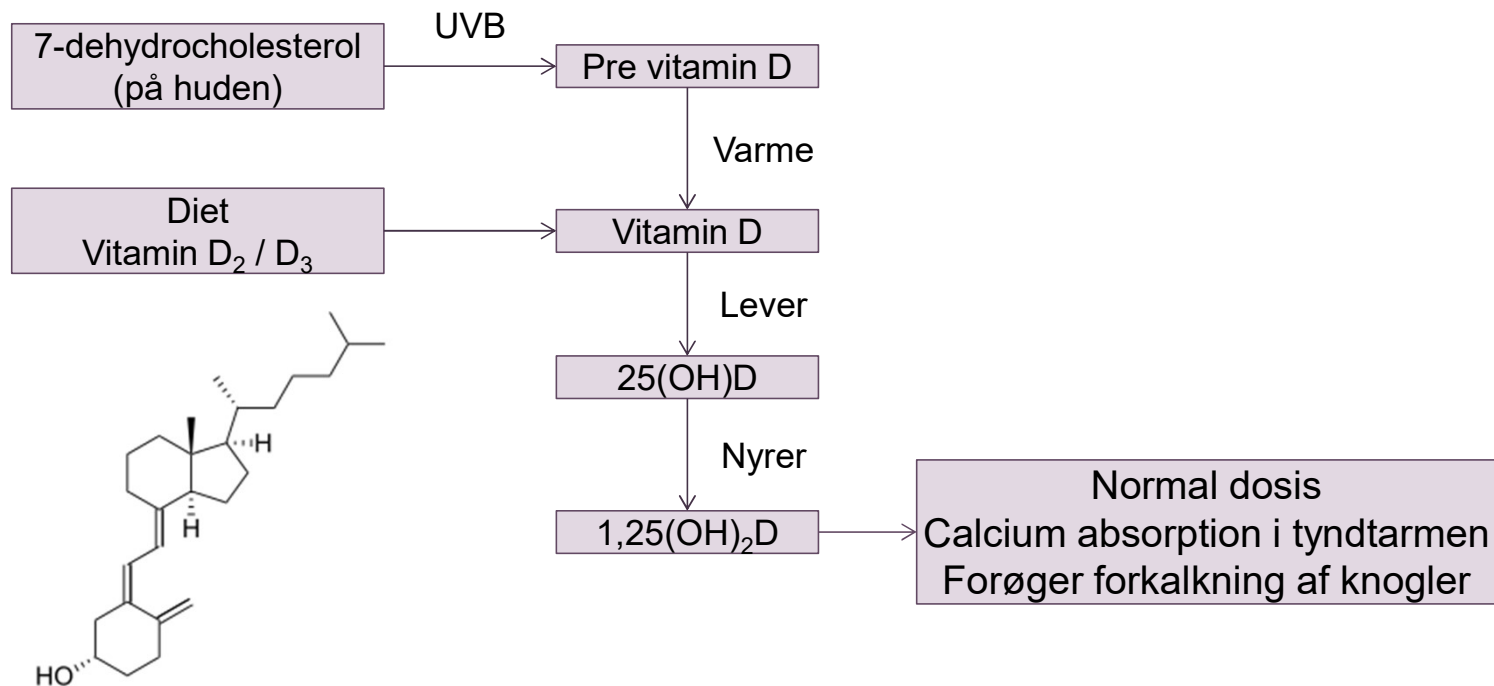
7-dehydrocholesterol (på huden)

UVB

Pre vitamin D

Varme

Diet
Vitamin $D_2$ / $D_3$

Vitamin D

Lever

25(OH)D

Nyrer

$1,25(OH)_2D$

Normal dosis
Calcium absorption i tyndtarmen
Forøger forkalkning af knogler

H

H

HO